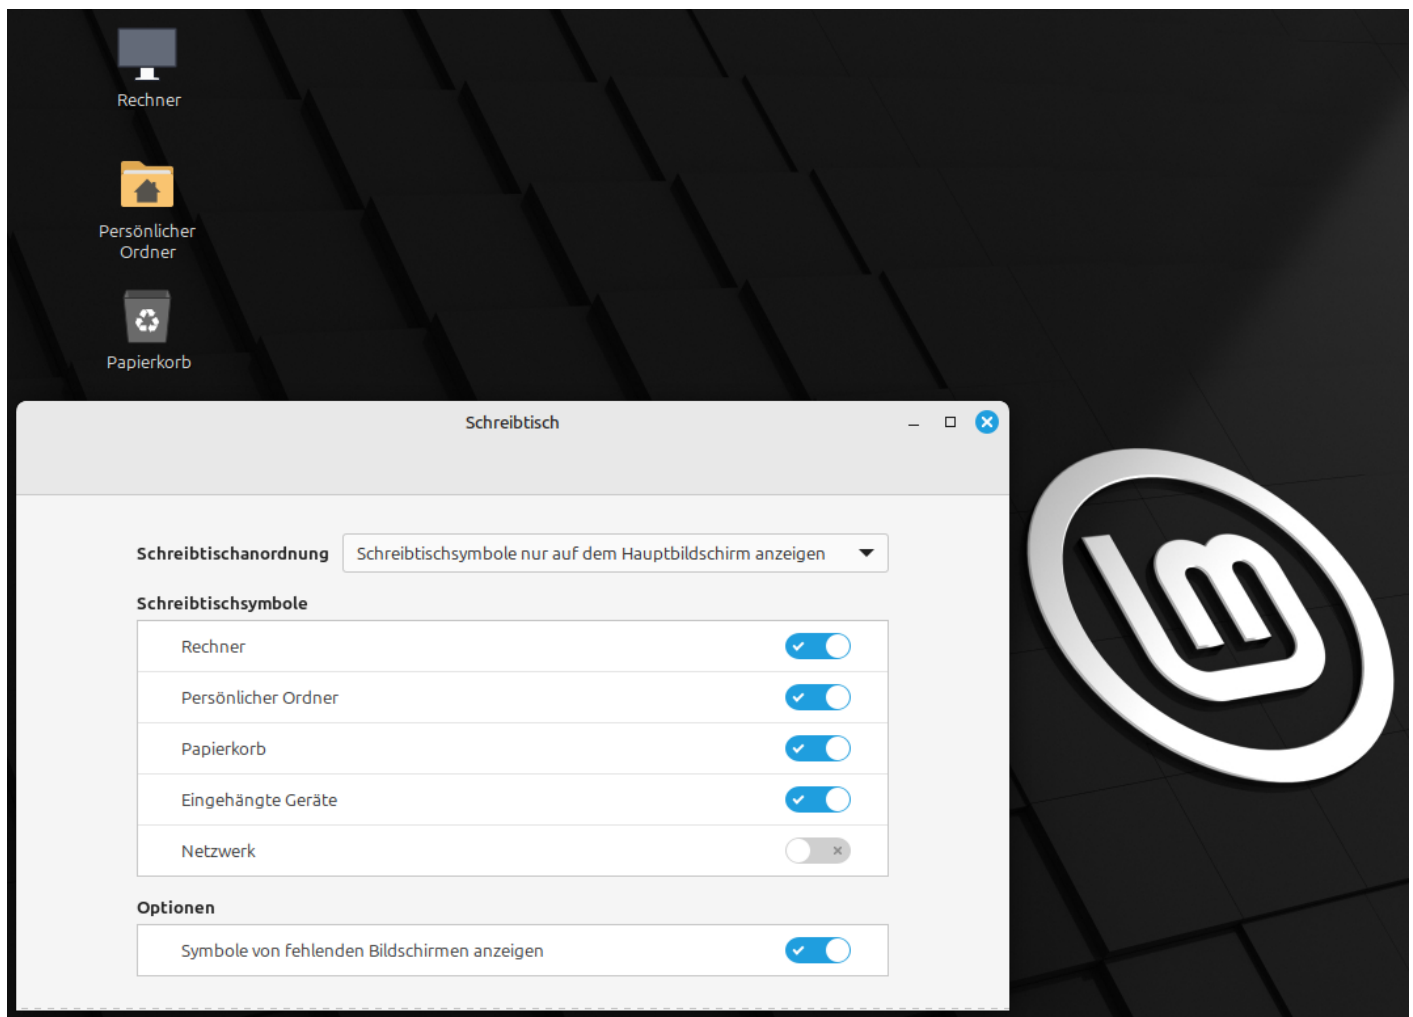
Rechner

Persönlicher Ordner

Papierkorb

Schreibtisch

Schreibtischanordnung

Schreibtischsymbole nur auf dem Hauptbildschirm anzeigen

Schreibtischsymbole

Rechner

Persönlicher Ordner

Papierkorb

Eingehängte Geräte

Netzwerk

Optionen

Symbole von fehlenden Bildschirmen anzeigen